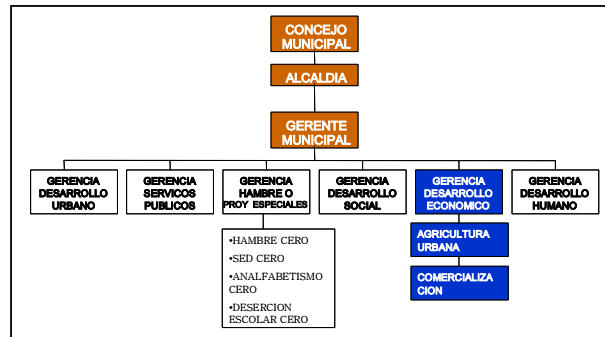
CONCEJO MUNICIPAL

ALCALDIA

GERENTE MUNICIPAL

GERENCIA DESARROLLO URBANO

GERENCIA SERVICOS PUBLICOS

GERENCIA HAMBRE O PROY ESPECIALES

•HAMBRE CERO
•SED CERO
•ANALFABETISMO CERO
•DESERCION ESCOLAR CERO

GERENCIA DESARROLLO SOCIAL

GERENCIA DESARROLLO ECONOMICO

AGRICULTURA URBANA

COMERCIALIZA CION

GERENCIA DESARROLLO HUMANO